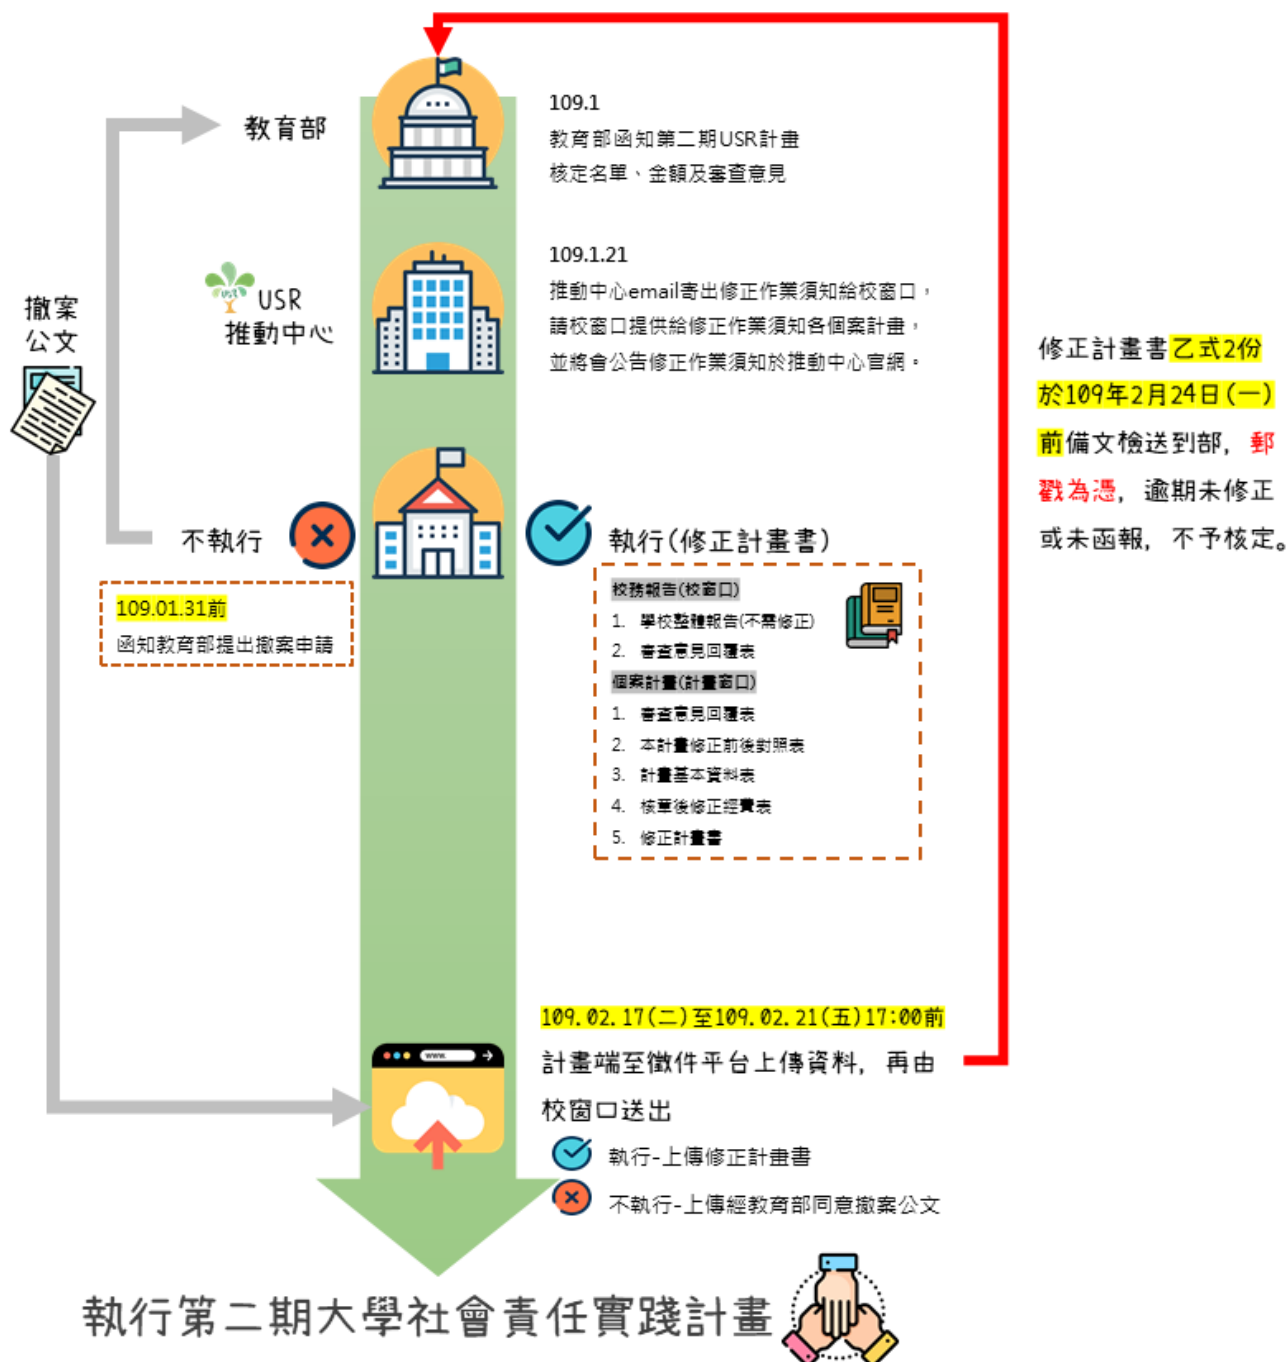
教育部

109.1
教育部函知第二期USR計畫核定名單、金額及審查意見

USR 推動中心

109.1.21
推動中心email寄出修正作業須知給校窗口，請校窗口提供給修正作業須知各個案計畫，並將會公告修正作業須知於推動中心官網。

撤案公文

修正計畫書乙式2份於109年2月24日(一)前備文檢送到部，郵戳為憑，逾期未修正或未函報，不予核定。

不執行

109.01.31前
函知教育部提出撤案申請

執行(修正計畫書)

校務報告(校窗口)
1. 學校整體報告(不需修正)
2. 審查意見回覆表
個案計畫(計畫窗口)
1. 審查意見回覆表
2. 本計畫修正前後對照表
3. 計畫基本資料表
4. 核章後修正經費表
5. 修正計畫書

109.02.17(二)至109.02.21(五)17:00前
計畫端至徵件平台上傳資料，再由校窗口送出

www.

執行-上傳修正計畫書
不執行-上傳經教育部同意撤案公文

執行第二期大學社會責任實踐計畫